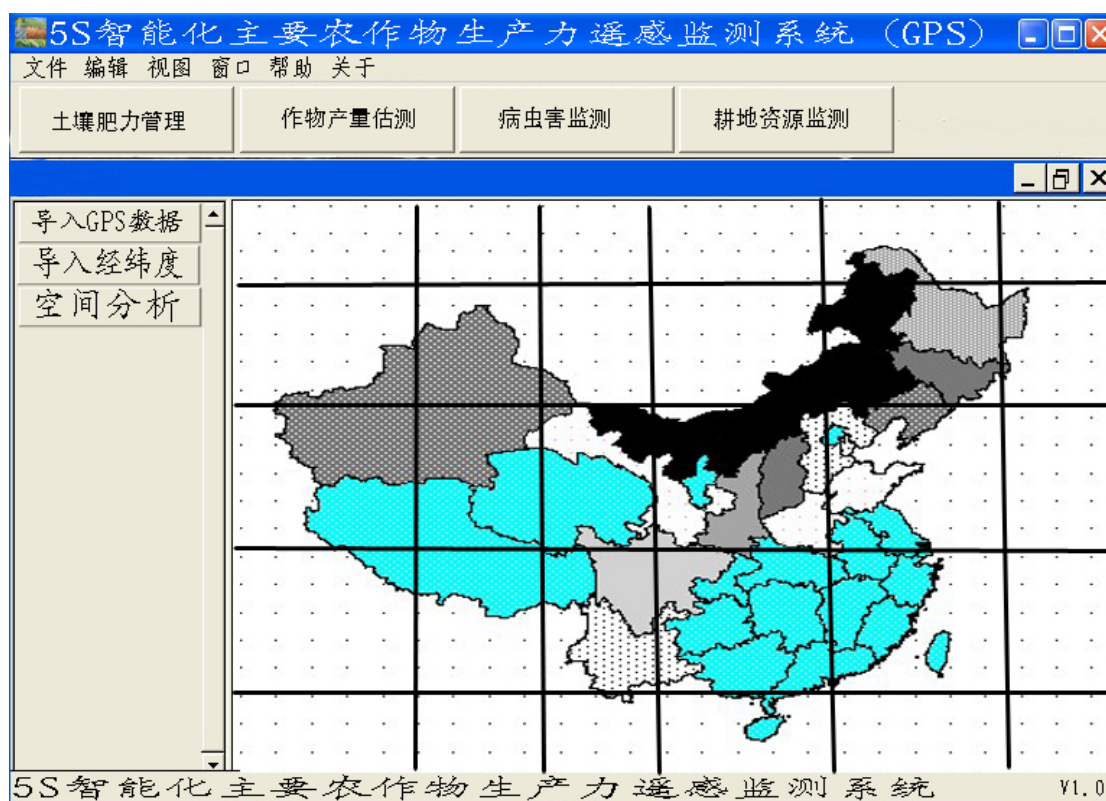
5S智能化主要农作物生产力遥感监测系统（GPS）

文件 编辑 视图 窗口 帮助 关于

土壤肥力管理

作物产量估测

病虫害监测

耕地资源监测

导入GPS数据

导入经纬度

空间分析

5S智能化主要农作物生产力遥感监测系统

V1.0